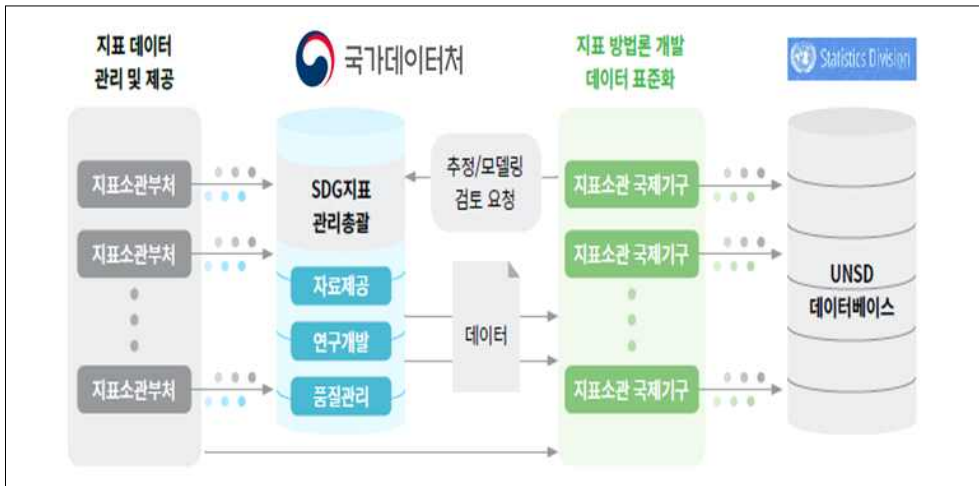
지표 데이터 관리 및 제공

국가데이터처

지표 방법론 개발 데이터 표준화

Statistics Division

지표소관부처

지표소관부처

지표소관부처

SDG지표 관리총괄

자료제공

연구개발

품질관리

추정/모델링 검토 요청

데이터

지표소관 국제기구

지표소관 국제기구

지표소관 국제기구

UNSD 데이터베이스